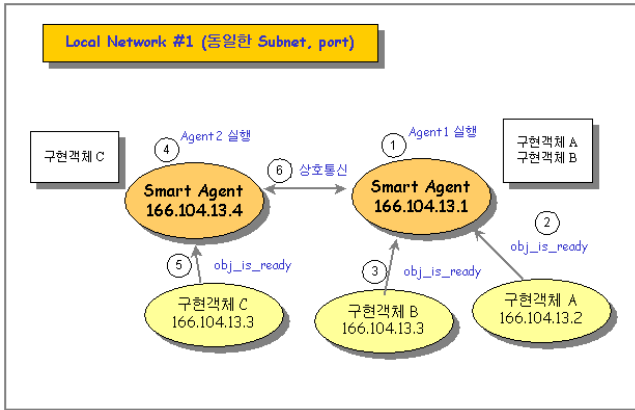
Local Network #1 (동일한 Subnet, port)

구현객체 C

4 Agent2 실행

Smart Agent
166.104.13.4

6 상호통신

1 Agent1 실행

Smart Agent
166.104.13.1

구현객체 A
구현객체 B

2 obj_is_ready

5 obj_is_ready

3 obj_is_ready

구현객체 C
166.104.13.3

구현객체 B
166.104.13.3

구현객체 A
166.104.13.2